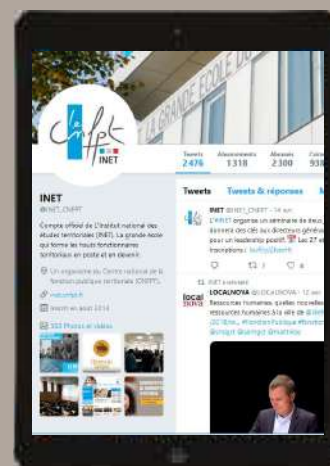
LA GRANDE ECOLE D

le CNFPT INET

Tweets 2476
Abonnements 1318
Abonnés 2300
J'aime 938

INET
@INET_CNFPT

Compte officiel de l'Institut national des études territoriales (INET). La grande école qui forme les hauts fonctionnaires territoriaux en poste et en devenir.

Un organisme du Centre national de la fonction publique territoriale (CNFPT).

inet.cnfpt.fr

Inscrit en août 2014

555 Photos et vidéos

Tweets
Tweets & réponses

INET @INET_CNFPT · 14 juin
L'#INET organise un séminaire de deux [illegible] auprès des DG aux directeurs génér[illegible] ...un leadership positif. Le 27 e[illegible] Inscriptions : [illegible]

INET a retweeté
LOCALNOVA @LOCALNOVA · 12 juin
Ressources humaines : quelles nouvelles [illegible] ressources humaines à la ville de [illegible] #RH, #FonctionPublique #fonctio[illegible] @inet @cnfpt #matinée